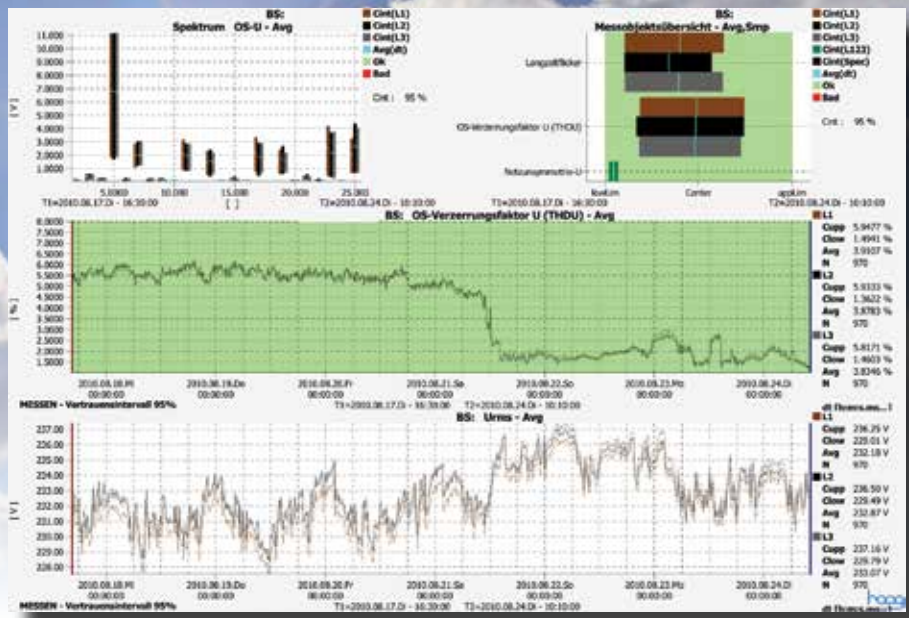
BS:
Spektrum OS-U - Avg

Cint(L1)
Cint(L2)
Cint(L3)
Avg(dt)
Ok
Bad

Cnt: 95 %

11.000
10.000
9.000
8.000
7.000
6.000
5.000
4.000
3.000
2.000
1.000
0.000

[ V ]

5.0000
10.000
15.000
20.000
25.000
[ ]

T1=2010.08.17.Di - 16:30:00
T2=2010.08.24.Di - 10:10:00

BS:
Messobjektsübersicht - Avg,Smp

Cint(L1)
Cint(L2)
Cint(L3)
Cint(L123)
Cint(Spec)
Avg(dt)
Ok
Bad

Cnt: 95 %

Langzeitflicker
OS-Verzerrungsfaktor U (THDU)
Netzunsymmetrie-U

lowLim
Center
uppLim

T1=2010.08.17.Di - 16:30:00
T2=2010.08.24.Di - 10:10:00

BS: OS-Verzerrungsfaktor U (THDU) - Avg

8.0000
7.5000
7.0000
6.5000
6.0000
5.5000
5.0000
4.5000
4.0000
3.5000
3.0000
2.5000
2.0000
1.5000
1.0000

[ % ]

2010.08.18.Mi 00:00:00
2010.08.19.Do 00:00:00
2010.08.20.Fr 00:00:00
2010.08.21.Sa 00:00:00
2010.08.22.So 00:00:00
2010.08.23.Mo 00:00:00
2010.08.24.Di 00:00:00

MESSEN - Vertrauensintervall 95%
T1=2010.08.17.Di - 16:30:00
T2=2010.08.24.Di - 10:10:00

L1
Cupp 5.9477 %
Clow 1.4941 %
Avg 3.9107 %
N 970
L2
Cupp 5.9333 %
Clow 1.3622 %
Avg 3.8783 %
N 970
L3
Cupp 5.8171 %
Clow 1.4603 %
Avg 3.8346 %
N 970
dt [hours.mo...]

BS: Urms - Avg

227.00
226.00
225.00
224.00
223.00
222.00
221.00
220.00
219.00
218.00

[ V ]

2010.08.18.Mi 00:00:00
2010.08.19.Do 00:00:00
2010.08.20.Fr 00:00:00
2010.08.21.Sa 00:00:00
2010.08.22.So 00:00:00
2010.08.23.Mo 00:00:00
2010.08.24.Di 00:00:00

MESSEN - Vertrauensintervall 95%
T1=2010.08.17.Di - 16:30:00
T2=2010.08.24.Di - 10:10:00

L1
Cupp 236.25 V
Clow 225.01 V
Avg 232.18 V
N 970
L2
Cupp 236.50 V
Clow 229.49 V
Avg 232.87 V
N 970
L3
Cupp 237.16 V
Clow 229.79 V
Avg 233.07 V
N 970
dt [hours.mo...]
haag